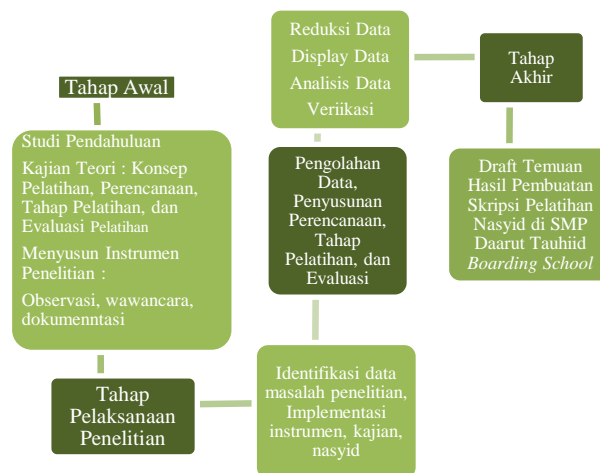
Reduksi Data
Display Data
Analisis Data
Veriikasi

Tahap Akhir

Tahap Awal

Studi Pendahuluan

Kajian Teori : Konsep Pelatihan, Perencanaan, Tahap Pelatihan, dan Evaluasi Pelatihan

Menyusun Instrumen Penelitian :

Observasi, wawancara, dokumenntasi

Pengolahan Data, Penyusunan Perencanaan, Tahap Pelatihan, dan Evaluasi

Draft Temuan Hasil Pembuatan Skripsi Pelatihan Nasyid di SMP Daarut Tauhiid *Boarding School*

Tahap Pelaksanaan Penelitian

Identifikasi data masalah penelitian, Implementasi instrumen, kajian, nasyid